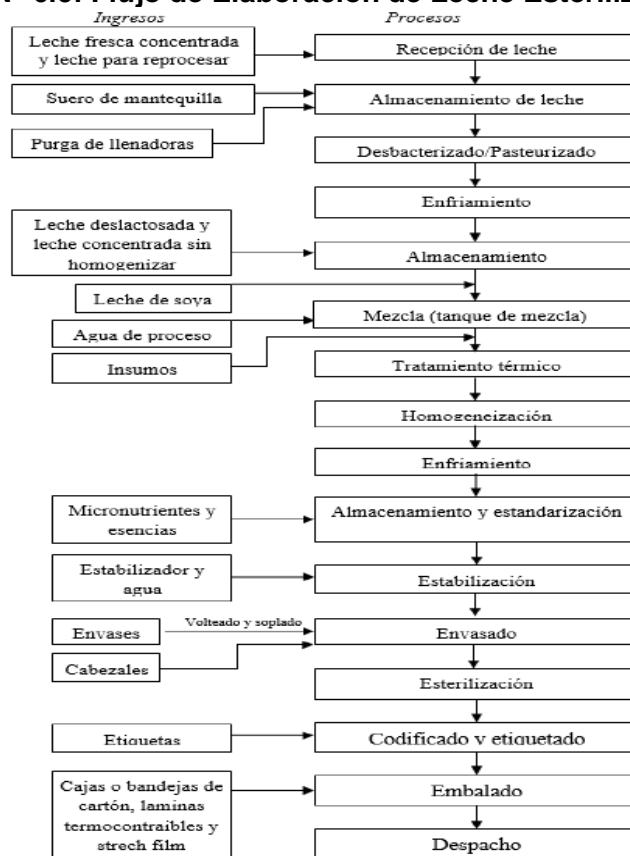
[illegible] Flujo de Elaboración de Leche Esteriliz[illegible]

Ingresos

Procesos

Leche fresca concentrada y leche para reprocesar

Recepción de leche

Suero de mantequilla

Almacenamiento de leche

Purga de llenadoras

Desbacterizado/Pasteurizado

Enfriamiento

Leche deslactosada y leche concentrada sin homogenizar

Almacenamiento

Leche de soya

Agua de proceso

Mezcla (tanque de mezcla)

Insumos

Tratamiento térmico

Homogeneización

Enfriamiento

Micronutrientes y esencias

Almacenamiento y estandarización

Estabilizador y agua

Estabilización

Envases

Volteado y soplado

Envasado

Cabezales

Esterilización

Etiquetas

Codificado y etiquetado

Cajas o bandejas de cartón, laminas termocontraibles y strech film

Embalado

Despacho